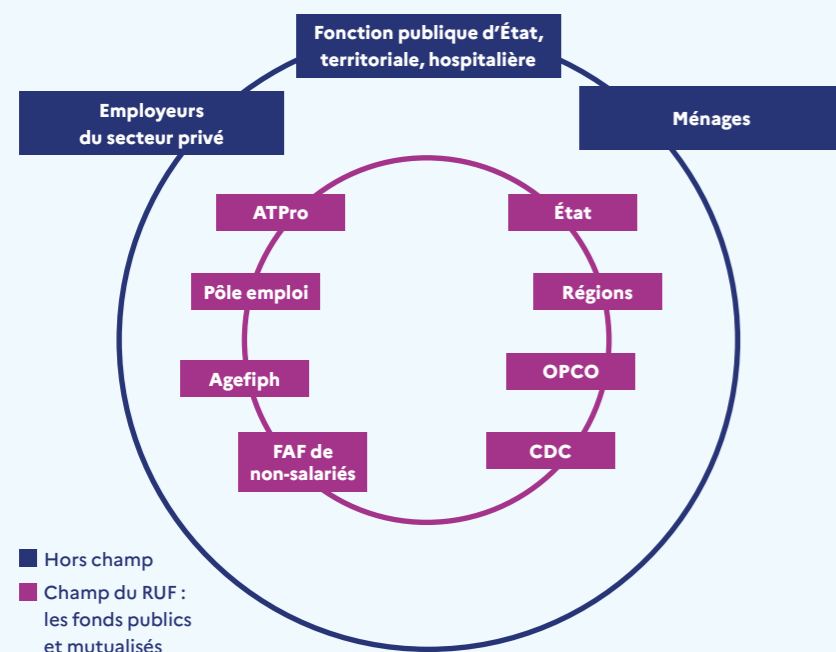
Fonction publique d'État, territoriale, hospitalière

Employeurs du secteur privé

Ménages

ATPro

État

Pôle emploi

Régions

Agefiph

OPCO

FAF de non-salariés

CDC

Hors champ

Champ du RUF : les fonds publics et mutualisés